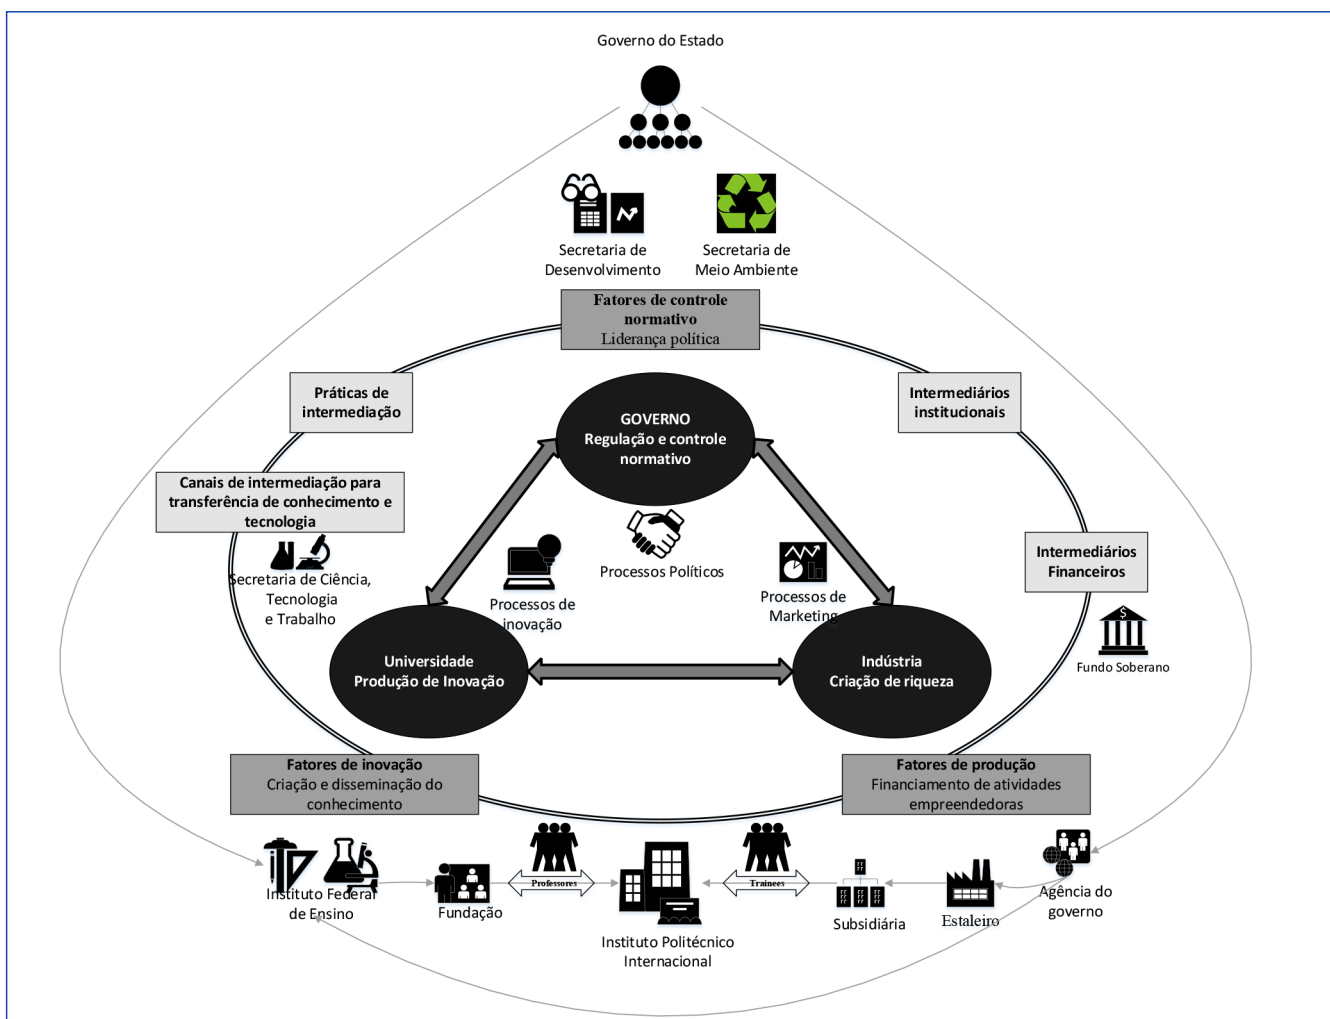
Governo do Estado

Secretaria de Desenvolvimento

Secretaria de Meio Ambiente

Fatores de controle normativo
Liderança política

Práticas de intermediação

Intermediários institucionais

GOVERNO
Regulação e controle normativo

Canais de intermediação para transferência de conhecimento e tecnologia

Secretaria de Ciência, Tecnologia e Trabalho

Processos Políticos

Processos de inovação

Processos de Marketing

Intermediários Financeiros

Fundo Soberano

Universidade
Produção de Inovação

Indústria
Criação de riqueza

Fatores de inovação
Criação e disseminação do conhecimento

Fatores de produção
Financiamento de atividades empreendedoras

Instituto Federal de Ensino

Fundação

Professores

Instituto Politécnico Internacional

Trainees

Subsidiária

Estaleiro

Agência do governo